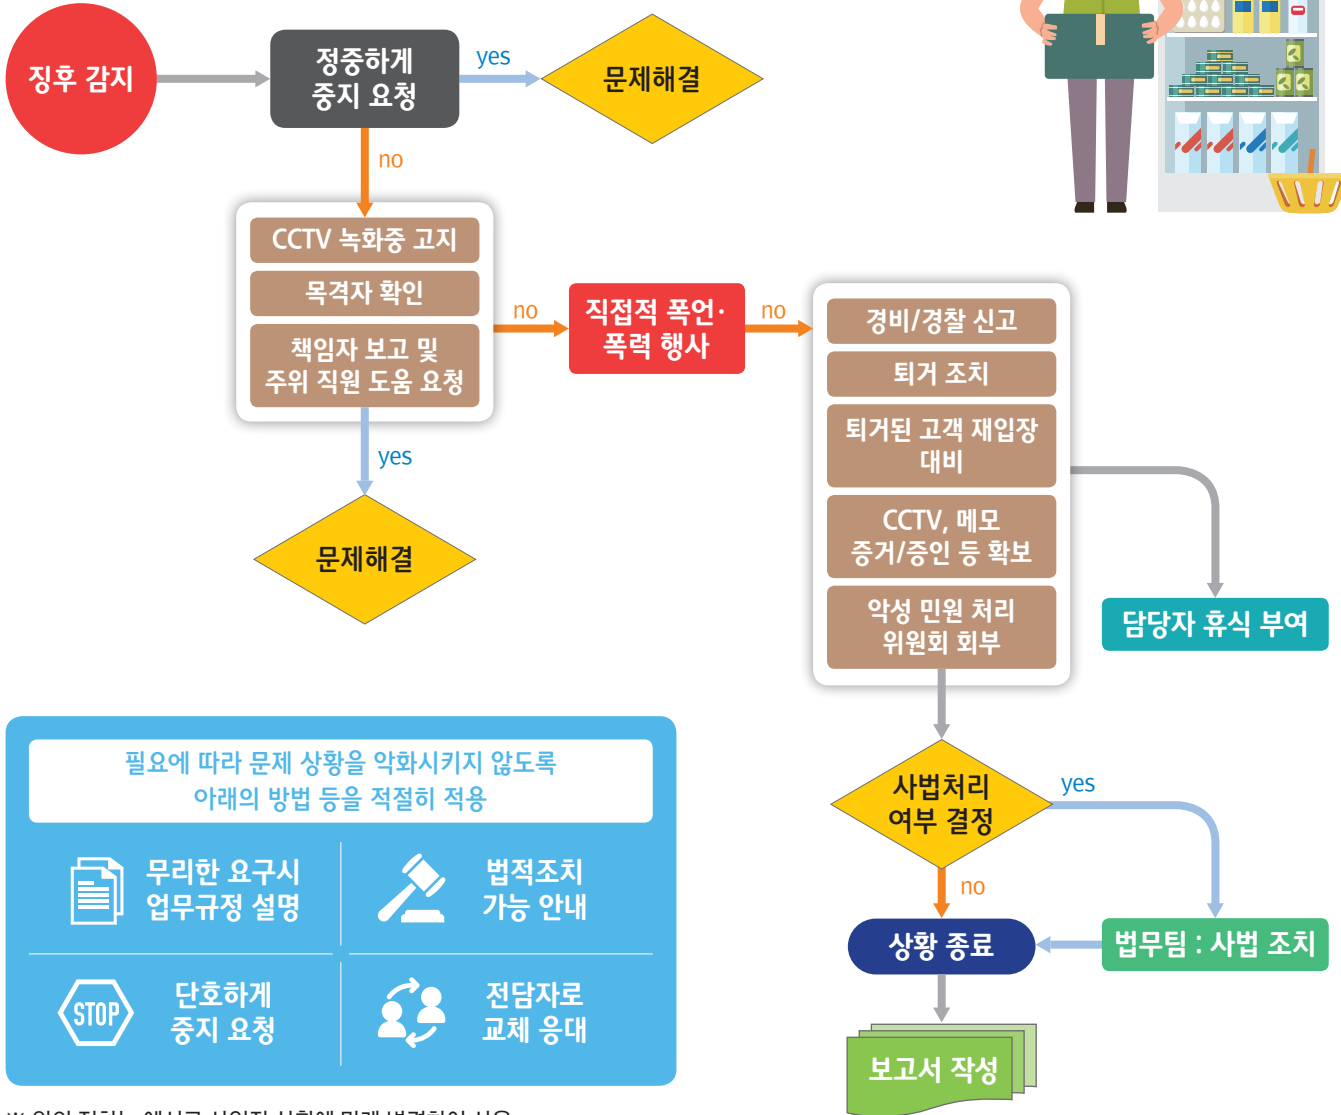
징후 감지

정중하게 중지 요청

yes

문제해결

no

CCTV 녹화중 고지

목격자 확인

책임자 보고 및 주위 직원 도움 요청

no

직접적 폭언·폭력 행사

no

경비/경찰 신고

퇴거 조치

퇴거된 고객 재입장 대비

CCTV, 메모 증거/증인 등 확보

악성 민원 처리 위원회 회부

yes

문제해결

담당자 휴식 부여

필요에 따라 문제 상황을 악화시키지 않도록 아래의 방법 등을 적절히 적용

무리한 요구시 업무규정 설명

법적조치 가능 안내

STOP

단호하게 중지 요청

전담자로 교체 응대

사법처리 여부 결정

yes

no

상황 종료

법무팀 : 사법 조치

보고서 작성

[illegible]